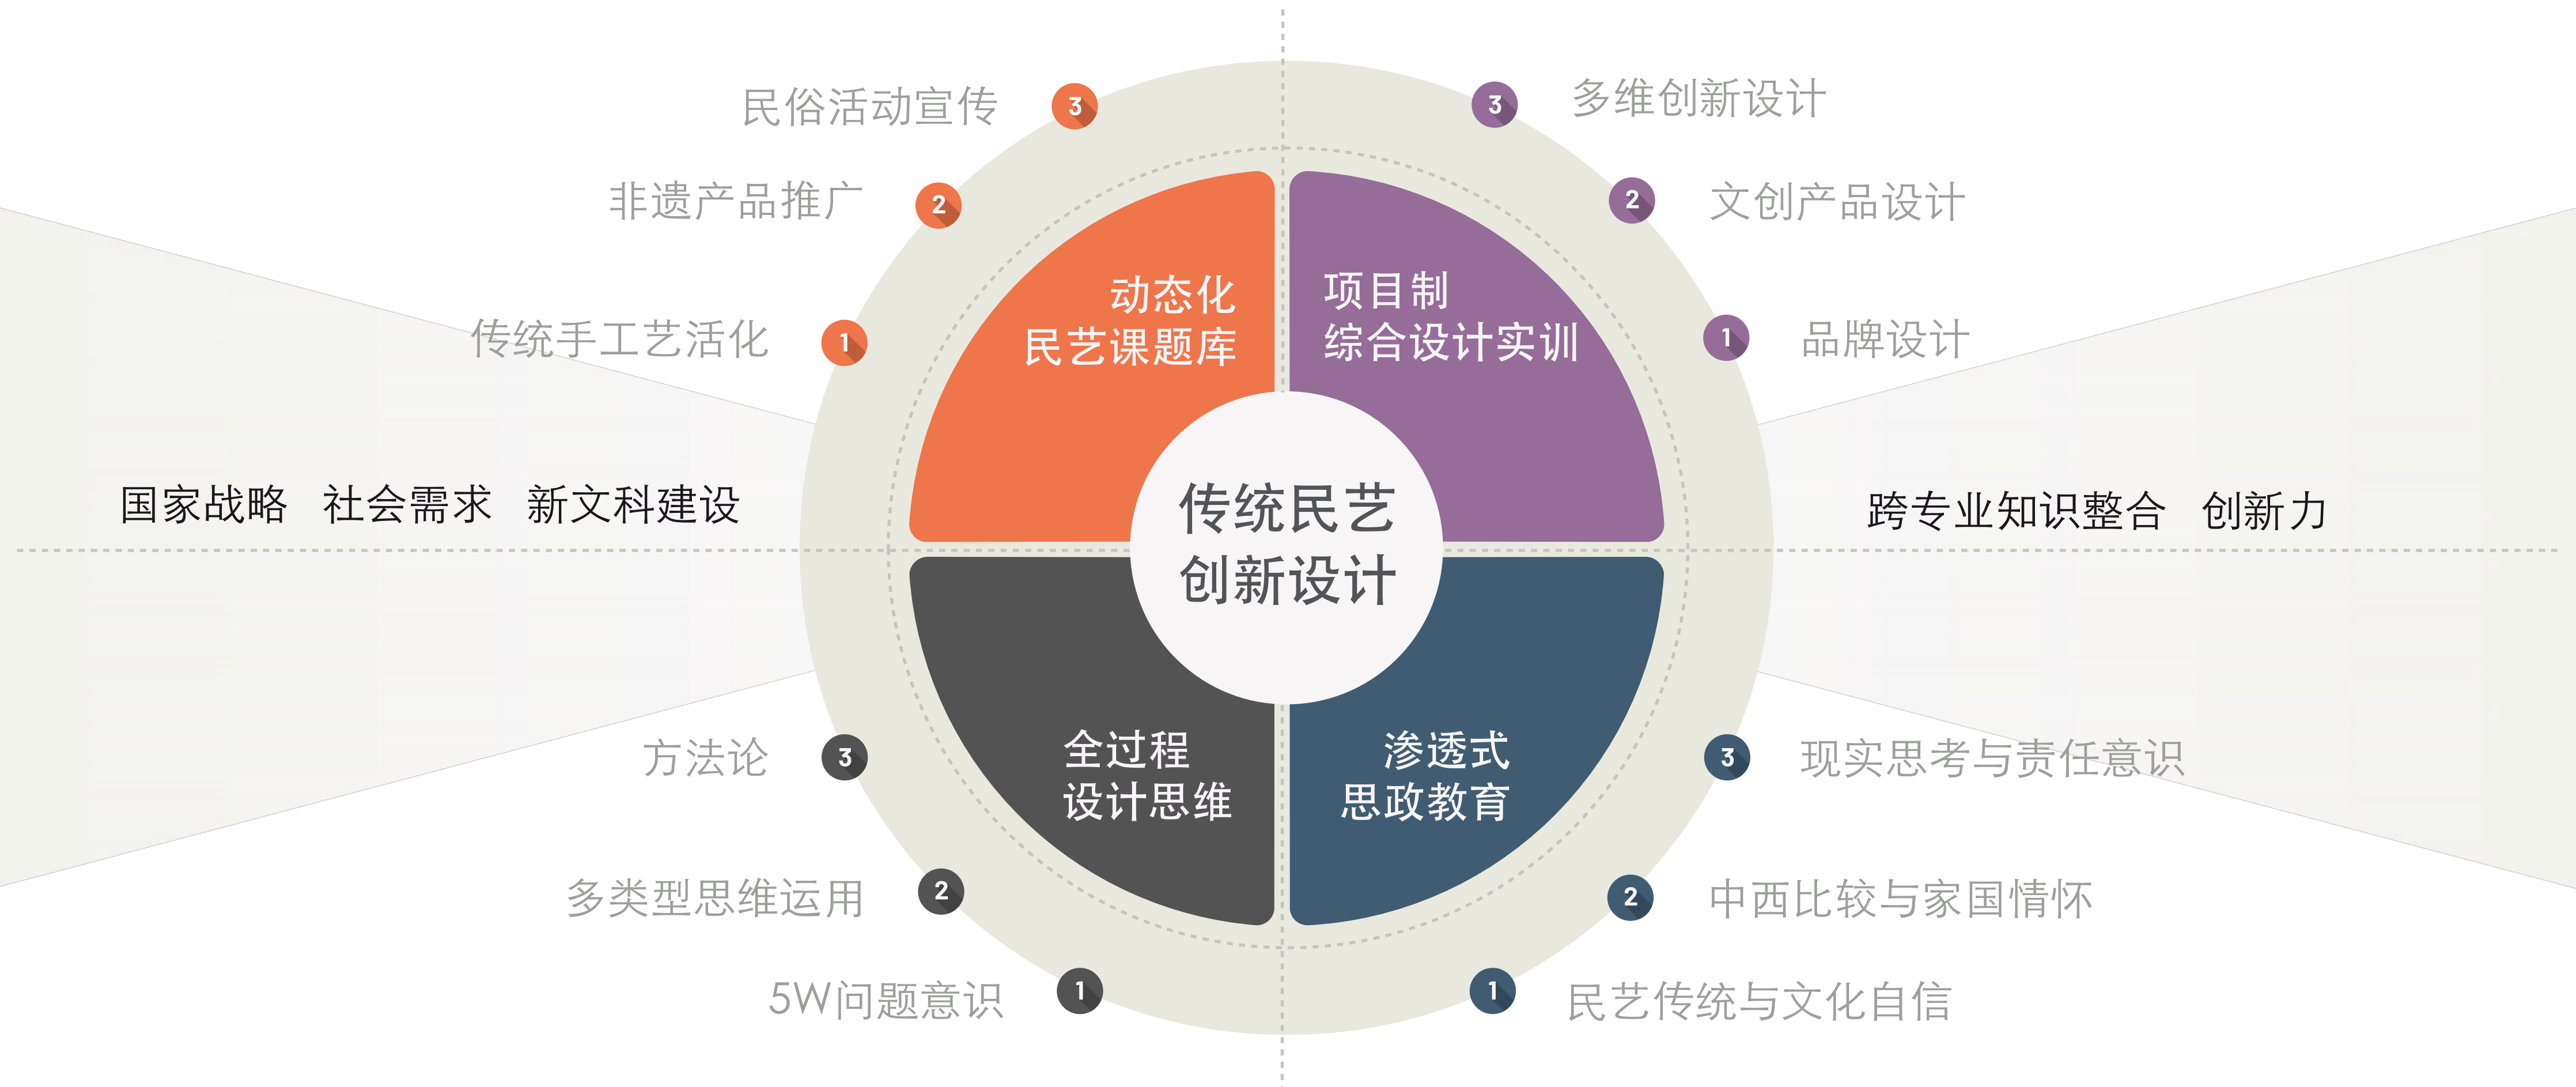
民俗活动宣传 3

非遗产品推广 2

传统手工艺活化 1

3 多维创新设计

2 文创产品设计

1 品牌设计

动态化
民艺课题库

项目制
综合设计实训

国家战略 社会需求 新文科建设

传统民艺
创新设计

跨专业知识整合 创新力

全过程
设计思维

渗透式
思政教育

方法论 3

多类型思维运用 2

5W问题意识 1

3 现实思考与责任意识

2 中西比较与家国情怀

1 民艺传统与文化自信